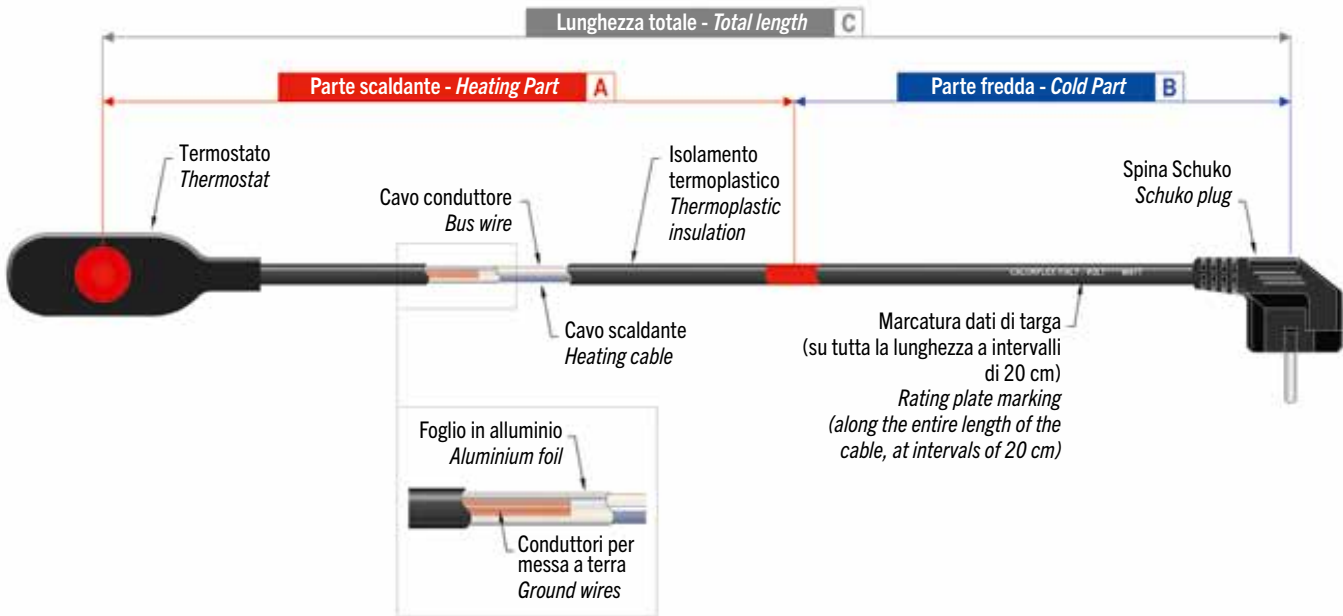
Lunghezza totale - *Total length* C

Parte scaldante - *Heating Part* A

Parte fredda - *Cold Part* B

Termostato
*Thermostat*

Cavo conduttore
*Bus wire*

Isolamento termoplastico
*Thermoplastic insulation*

Spina Schuko
*Schuko plug*

Cavo scaldante
*Heating cable*

Marcatura dati di targa (su tutta la lunghezza a intervalli di 20 cm)
*Rating plate marking (along the entire length of the cable, at intervals of 20 cm)*

Foglio in alluminio
*Aluminium foil*

Conduttori per messa a terra
*Ground wires*